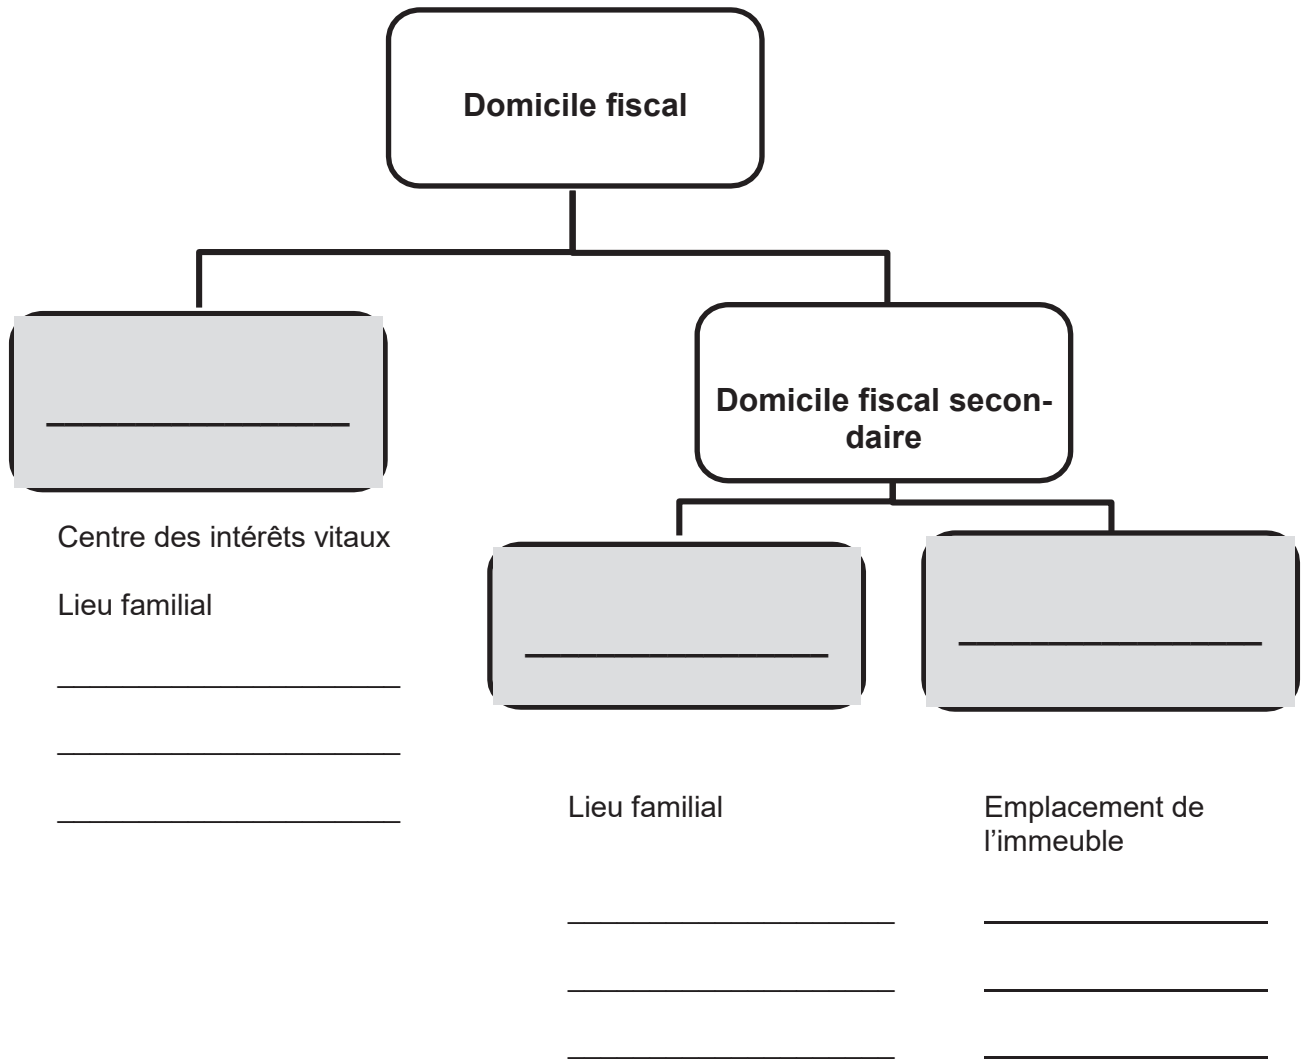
Domicile fiscal

______________

Domicile fiscal secondaire

______________

______________

Centre des intérêts vitaux

Lieu familial

______________

______________

______________

Lieu familial

______________

______________

______________

Emplacement de l'immeuble

______________

______________

______________